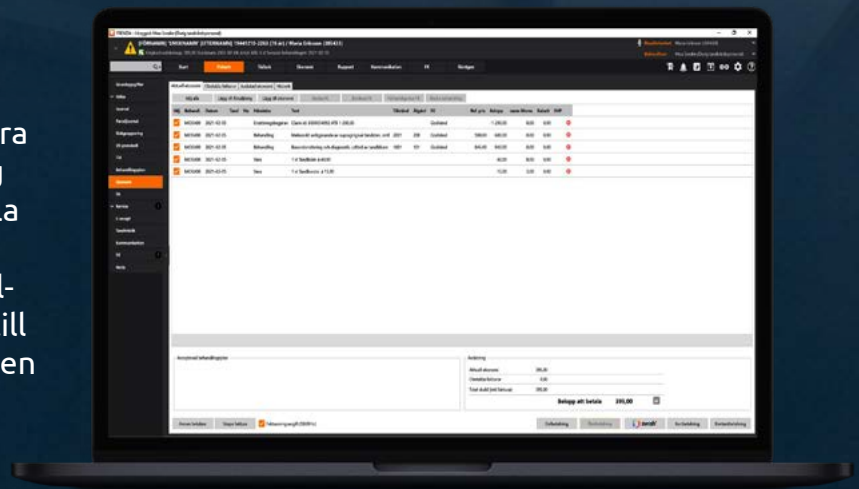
ra
u
a

l-
ill
en

FRENDA - Inloggad: Nina Sundin (Frenda testklinik/personal)

[FÖRNAMN] [EFTERNAMN] 19441215-2262 (76 år) / Maria Eriksson (285455)

Start Patient Tidbok Ekonomi Rapport Kommunikation FK Verktyg

Behandlingsplan
Journal
Parodjournal
Röntgen
Utskrifter
Fakturor

Aktuell ekonomi

Fakturera
Lägg till försäkring
Lägg till ekonomi

| Välj | Behandl. | Datum | Tand | Yta | Åtgärd | Text | Tillstånd | Regel | Pris | Belopp | Avgift | Rabatt | Moms |
|---|---|---|---|---|---|---|---|---|---|---|---|---|---|
| | WO5008 | 2021-02-05 | | | Ersättningsgrupp | Carin et 2000-0492 ATB 1 200,00 | | | | 1 200,00 | 0,00 | 0,00 | |
| | WO5008 | 2021-02-05 | | | Behandling | Undersökning utförd av tandläkare | 2001 | 208 | Godkänd | 600,00 | 600,00 | 0,00 | 0,00 |
| | WO5008 | 2021-02-05 | | | Behandling | Basundersökning och diagnostik | 1001 | 101 | Godkänd | 645,00 | 645,00 | 0,00 | 0,00 |
| | WO5008 | 2021-02-05 | | | Vara | 1 st Tandborste à 40,00 | | | | | 40,00 | 0,00 | 0,00 |
| | WO5008 | 2021-02-05 | | | Vara | 1 st Tandkräm à 15,00 | | | | | 15,00 | 0,00 | 0,00 |

Anteckning behandlingsplan

Summering
Aktuell ekonomi 395,00
Obetalda fakturor 0,00
Total skuld (inkl fakturor) 395,00

Belopp att betala 395,00

Skriv ut kvitto
Skapa faktura
Debitering
Delbetalning
zwish
Kortbetalning
Kontantbetalning